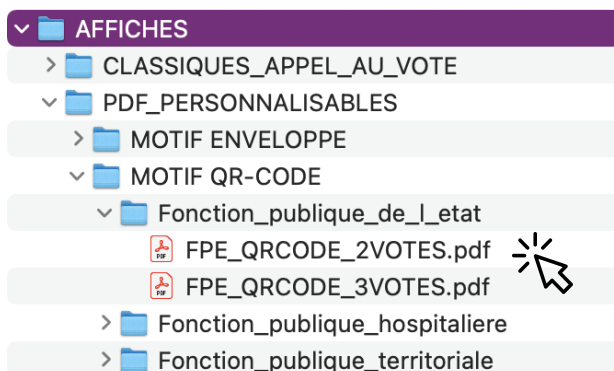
AFFICHES
CLASSIQUES_APPEL_AU_VOTE
PDF_PERSONNALISABLES
MOTIF ENVELOPPE
MOTIF QR-CODE
Fonction_publique_de_l_etat
PDF FPE_QRCODE_2VOTES.pdf
PDF FPE_QRCODE_3VOTES.pdf
Fonction_publique_hospitaliere
Fonction_publique_territoriale